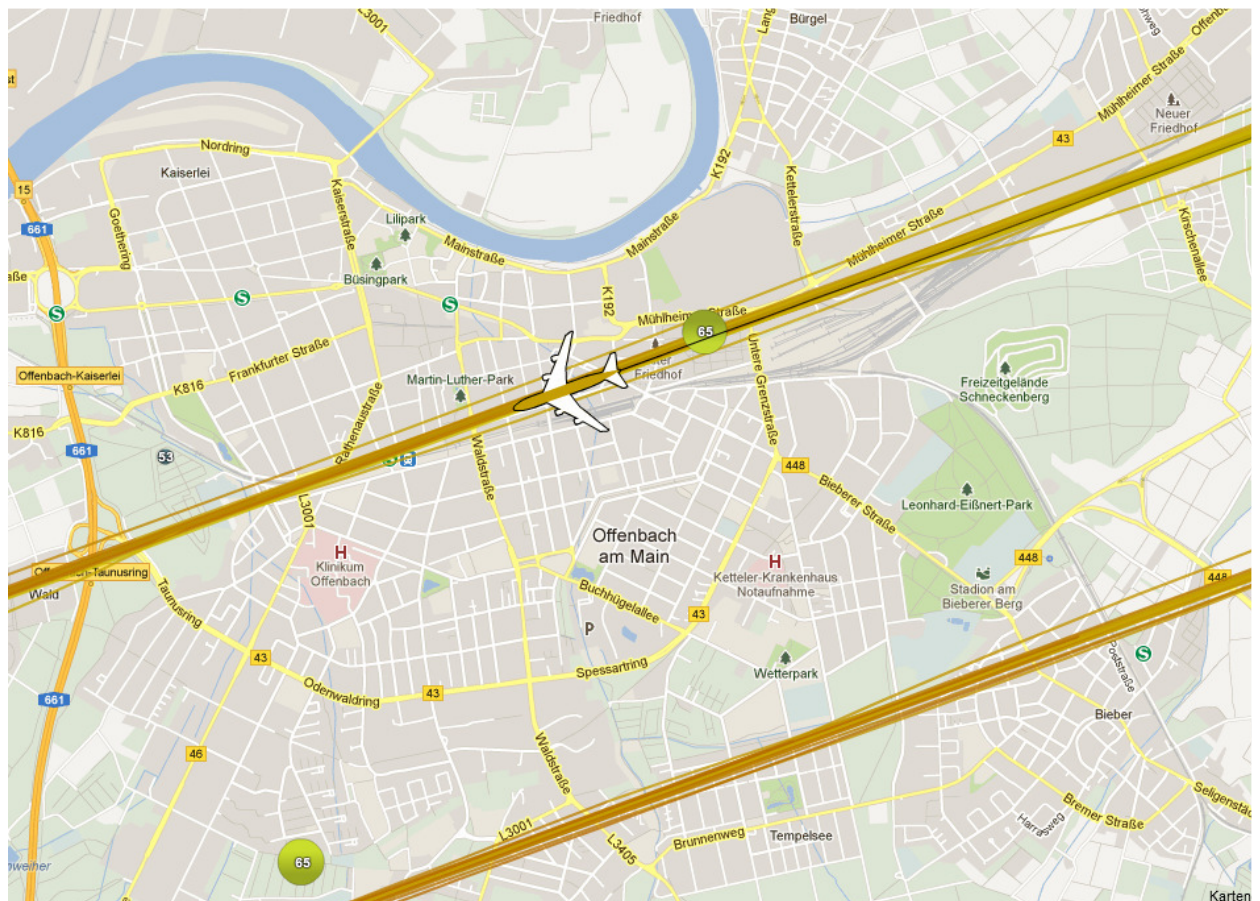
L3001
Friedhof
Bürgel
Offenbacher
Mühlheimer Straße
Neuer Friedhof
43
Nordring
Kaiserlei
15
661
Goethering
Kaiserstraße
Lilipark
Mainstraße
K192
Mainstraße
Kettelerstraße
Mühlheimer Straße
Kirschenallee
Büsingpark
S
S
S
K192
Mühlheimer Straße
65
Frankfurter Straße
K816
Offenbach-Kaiserlei
Martin-Luther-Park
Alter Friedhof
Untere Grenzstraße
Freizeitgelände Schneckenberg
K816
661
53
Bettinastraße
Waldstraße
448
Bieberer Straße
Leonhard-Eißnert-Park
L3001
H
Klinikum Offenbach
Offenbach am Main
H
Ketteler-Krankenhaus Notaufnahme
448
448
Offenbach-Taunusring
Wald
Taunusring
Buchhügelallee
43
Stadion am Bieberer Berg
P
S
Wetterpark
43
Spessartring
Odenwaldring
43
Poststraße
661
Bieber
46
Waldstraße
Bremer Straße
Seligenstädter
Harrasweg
L3001
Brunnenweg
Tempelsee
L3405
65
weiher
Karten